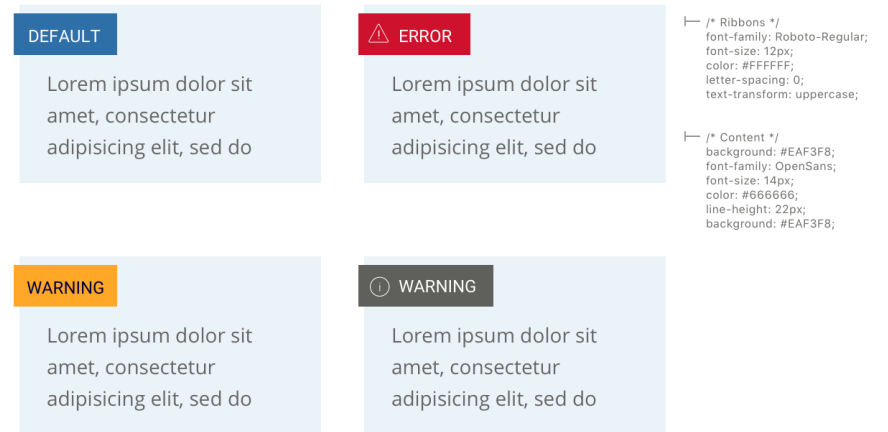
DEFAULT

Lorem ipsum dolor sit amet, consectetur adipisicing elit, sed do

ERROR

Lorem ipsum dolor sit amet, consectetur adipisicing elit, sed do

/* Ribbons */
font-family: Roboto-Regular;
font-size: 12px;
color: #FFFFFF;
letter-spacing: 0;
text-transform: uppercase;

/* Content */
background: #EAF3F8;
font-family: OpenSans;
font-size: 14px;
color: #666666;
line-height: 22px;
background: #EAF3F8;

WARNING

Lorem ipsum dolor sit amet, consectetur adipisicing elit, sed do

WARNING

Lorem ipsum dolor sit amet, consectetur adipisicing elit, sed do